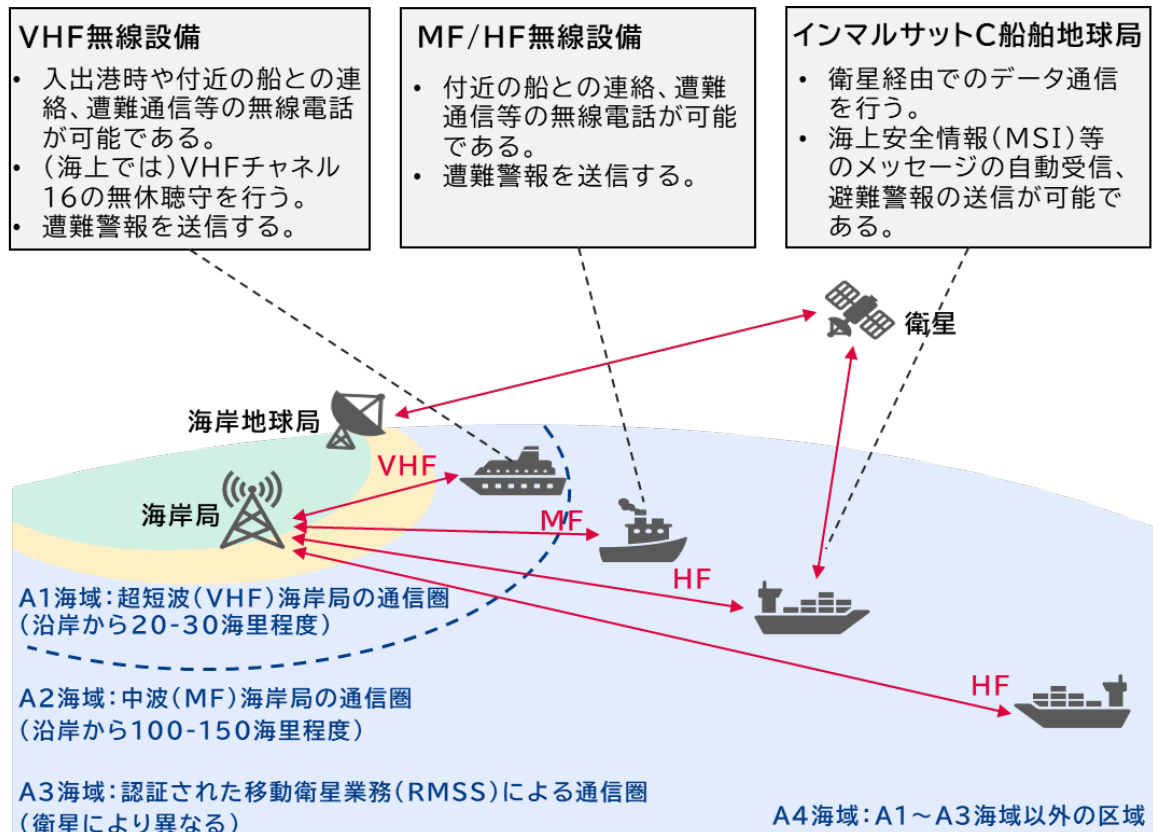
VHF無線設備

・ 入出港時や付近の船との連絡、遭難通信等の無線電話が可能である。
・ （海上では）VHFチャネル16の無休聴守を行う。
・ 遭難警報を送信する。

MF/HF無線設備

・ 付近の船との連絡、遭難通信等の無線電話が可能である。
・ 遭難警報を送信する。

インマルサットC船舶地球局

・ 衛星経由でのデータ通信を行う。
・ 海上安全情報（MSI）等のメッセージの自動受信、避難警報の送信が可能である。

衛星

海岸地球局

VHF

海岸局

MF

HF

HF

A1海域：超短波（VHF）海岸局の通信圏
（沿岸から20-30海里程度）

A2海域：中波（MF）海岸局の通信圏
（沿岸から100-150海里程度）

A3海域：認証された移動衛星業務（RMSS）による通信圏
（衛星により異なる）

A4海域：A1～A3海域以外の区域